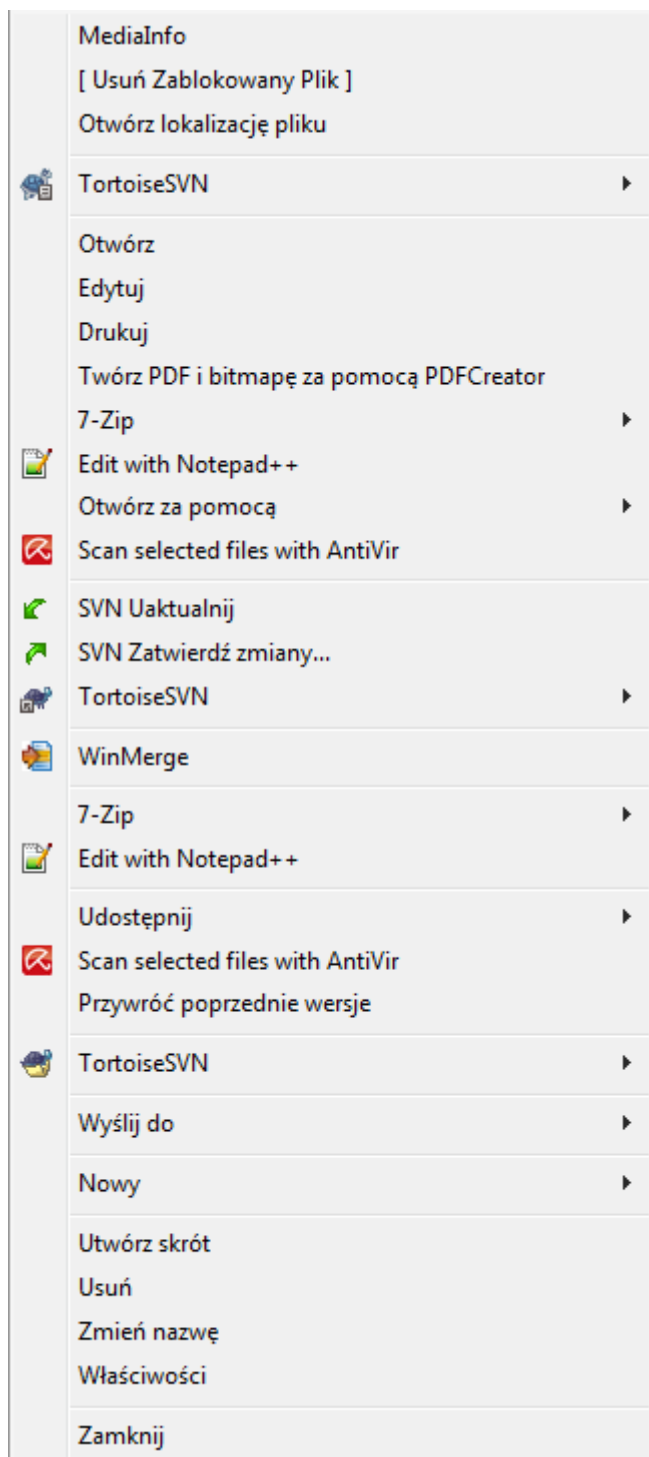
MediaInfo
[ Usuń Zablokowany Plik ]
Otwórz lokalizację pliku

TortoiseSVN

Otwórz
Edytuj
Drukuj
Twórz PDF i bitmapę za pomocą PDFCreator
7-Zip
Edit with Notepad++
Otwórz za pomocą
Scan selected files with AntiVir

SVN Uaktualnij
SVN Zatwierdź zmiany...
TortoiseSVN

WinMerge

7-Zip
Edit with Notepad++

Udostępnij
Scan selected files with AntiVir
Przywróć poprzednie wersje

TortoiseSVN

Wyślij do

Nowy

Utwórz skrót
Usuń
Zmień nazwę
Właściwości

Zamknij